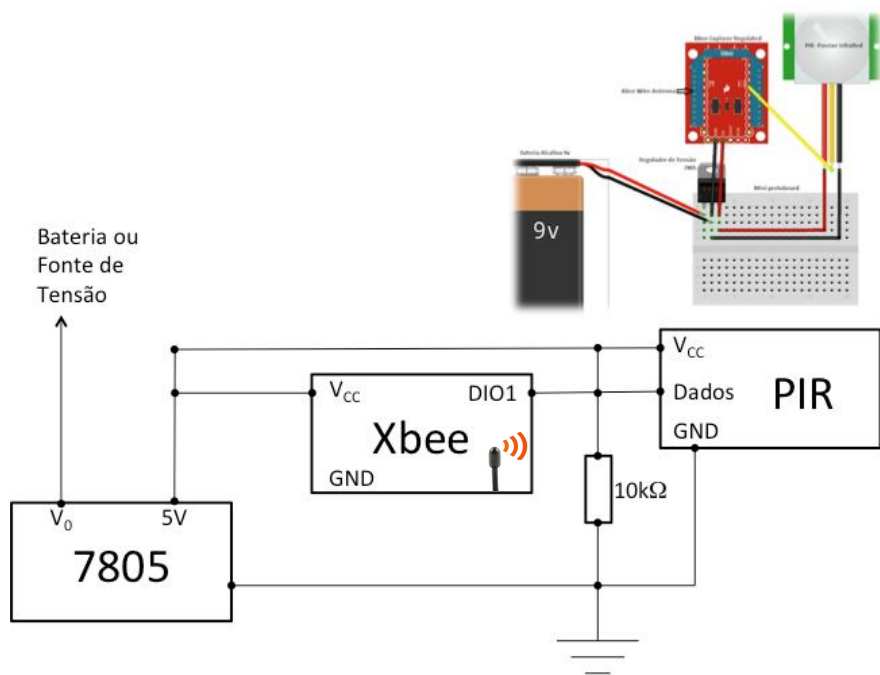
Xbee Explorer Regulated

PIR - Passive Infrared

Xbee Wire Antenna

Bateria Alcalina 9v

Regulador de Tensão 7805

Mini protoboard

9v

Bateria ou Fonte de Tensão

$V_{CC}$

Dados

PIR

GND

$V_{CC}$

DIO1

Xbee

GND

10kΩ

$V_0$

5V

7805